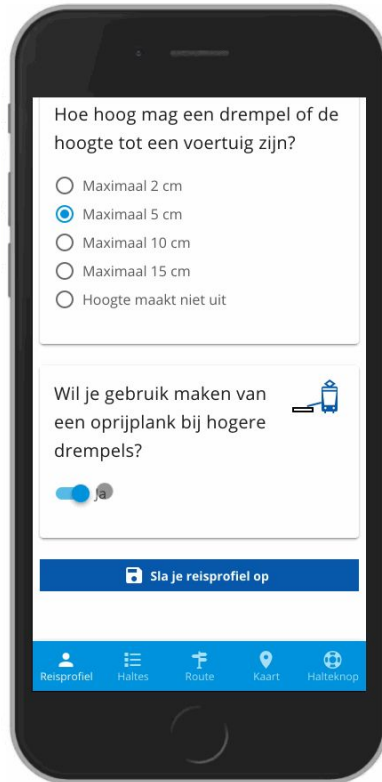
Hoe hoog mag een drempel of de hoogte tot een voertuig zijn?

Maximaal 2 cm
Maximaal 5 cm
Maximaal 10 cm
Maximaal 15 cm
Hoogte maakt niet uit

Wil je gebruik maken van een oprijplank bij hogere drempels?

Ja

Sla je reisprofiel op

Reisprofiel
Haltes
Route
Kaart
Halteknop